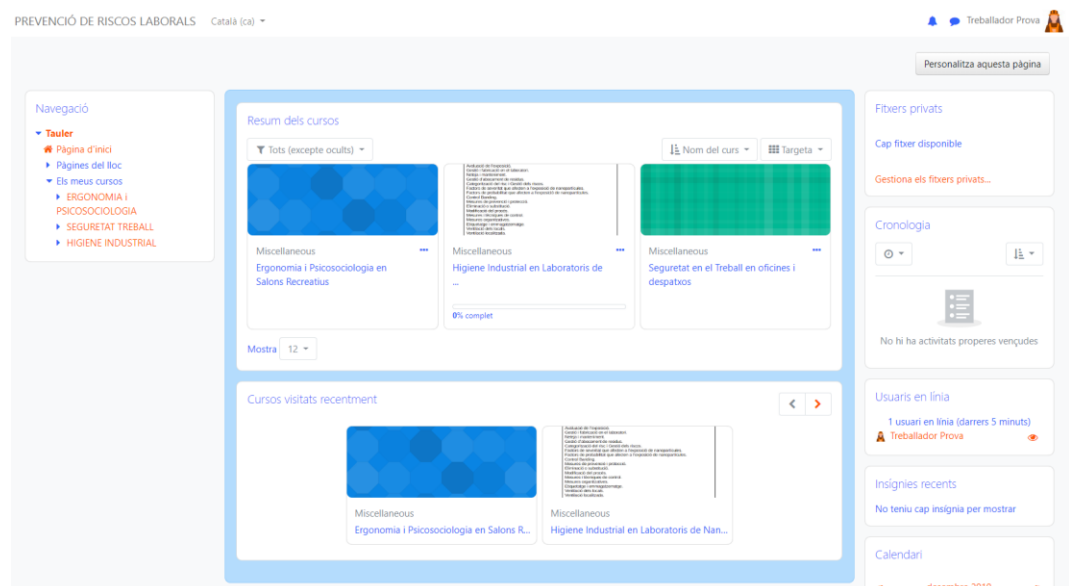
PREVENCIÓ DE RISCOS LABORALS Català (ca)

Treballador Prova

Personalitza aquesta pàgina

Navegació

Tauler
Pàgina d'inici
Pàgines del lloc
Els meus cursos
ERGONOMIA i PSICOSOCIOLOGIA
SEGURETAT TREBALL
HIGIENE INDUSTRIAL

Resum dels cursos

Tots (excepte ocults)

Nom del curs

Targeta

Miscellaneous
Ergonomia i Psicosociologia en Salons Recreatius

Miscellaneous
Higiene Industrial en Laboratoris de ...

0% complet

Miscellaneous
Seguretat en el Treball en oficines i despatxos

Mostra 12

Cursos visitats recentment

Miscellaneous
Ergonomia i Psicosociologia en Salons R...

Miscellaneous
Higiene Industrial en Laboratoris de Nan...

Fitxers privats

Cap fitxer disponible

Gestiona els fitxers privats...

Cronologia

No hi ha activitats properes vençudes

Usuaris en línia

1 usuari en línia (darrers 5 minuts)

Treballador Prova

Insígnies recents

No teniu cap insígnia per mostrar

Calendari